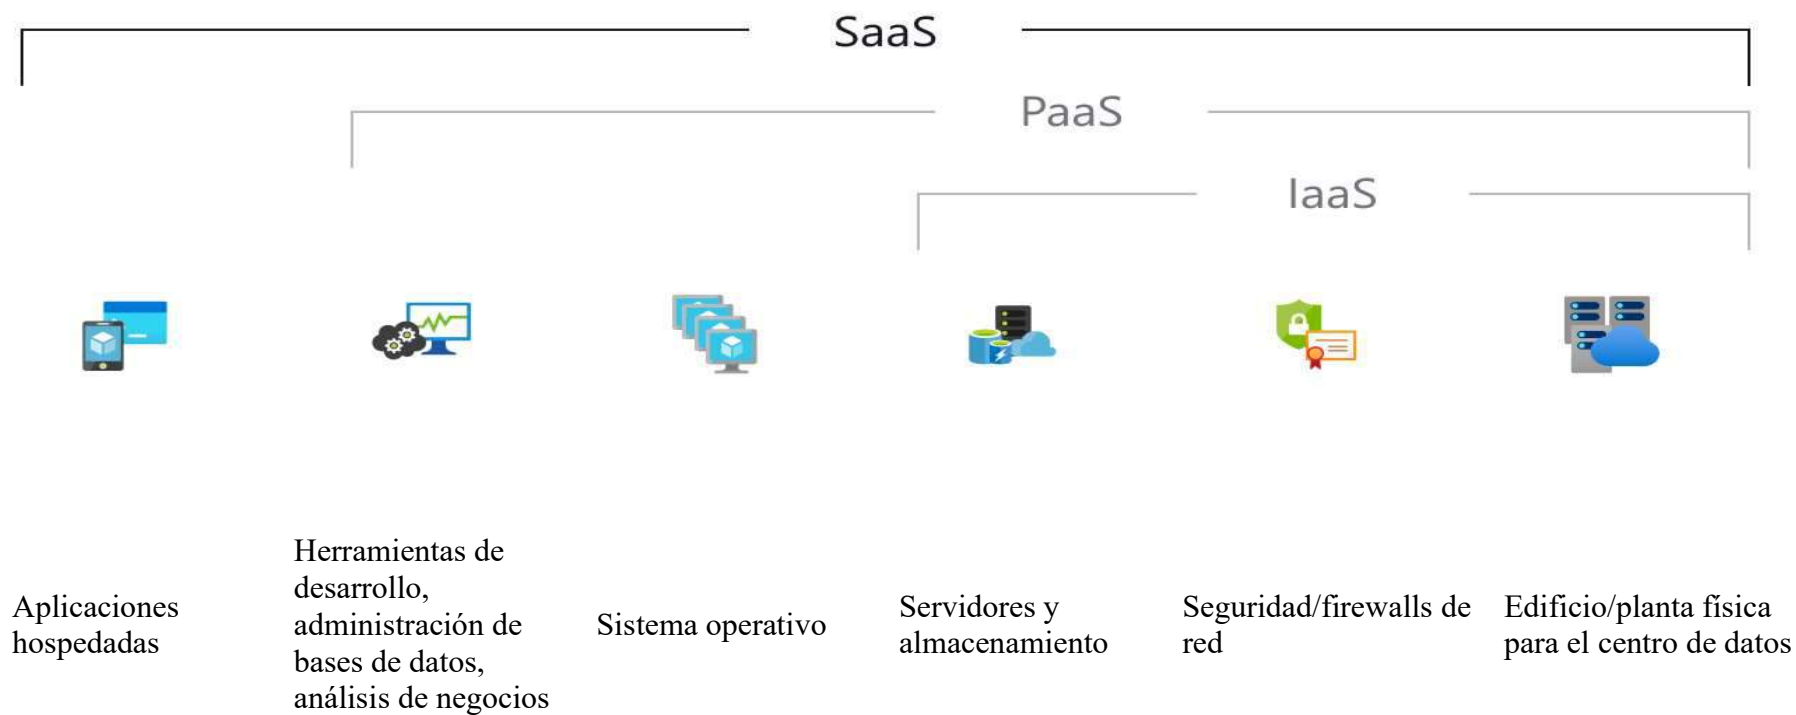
SaaS

PaaS

IaaS

Aplicaciones hospedadas

Herramientas de desarrollo, administración de bases de datos, análisis de negocios

Sistema operativo

Servidores y almacenamiento

Seguridad/firewalls de red

Edificio/planta física para el centro de datos